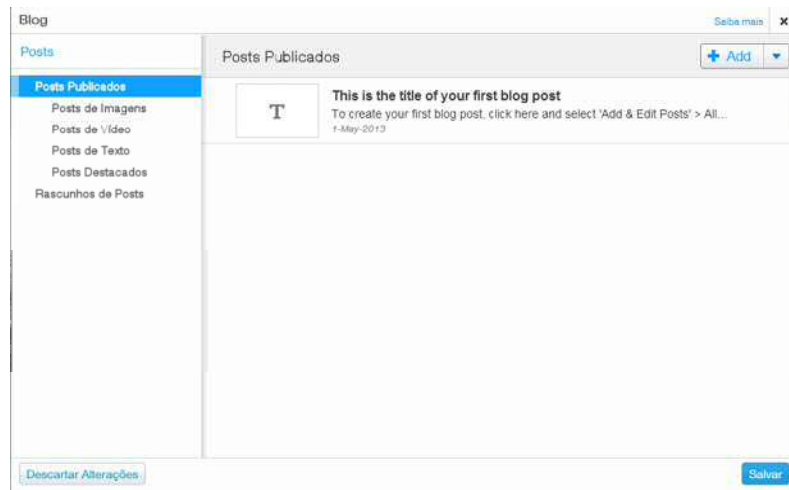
Blog

Saiba mais ×

Posts

Posts Publicados

Posts de Imagens

Posts de Vídeo

Posts de Texto

Posts Destacados

Rascunhos de Posts

Posts Publicados

+ Add ▾

T

This is the title of your first blog post

To create your first blog post, click here and select 'Add & Edit Posts' > All...

1-May-2013

Descartar Alterações

Salvar